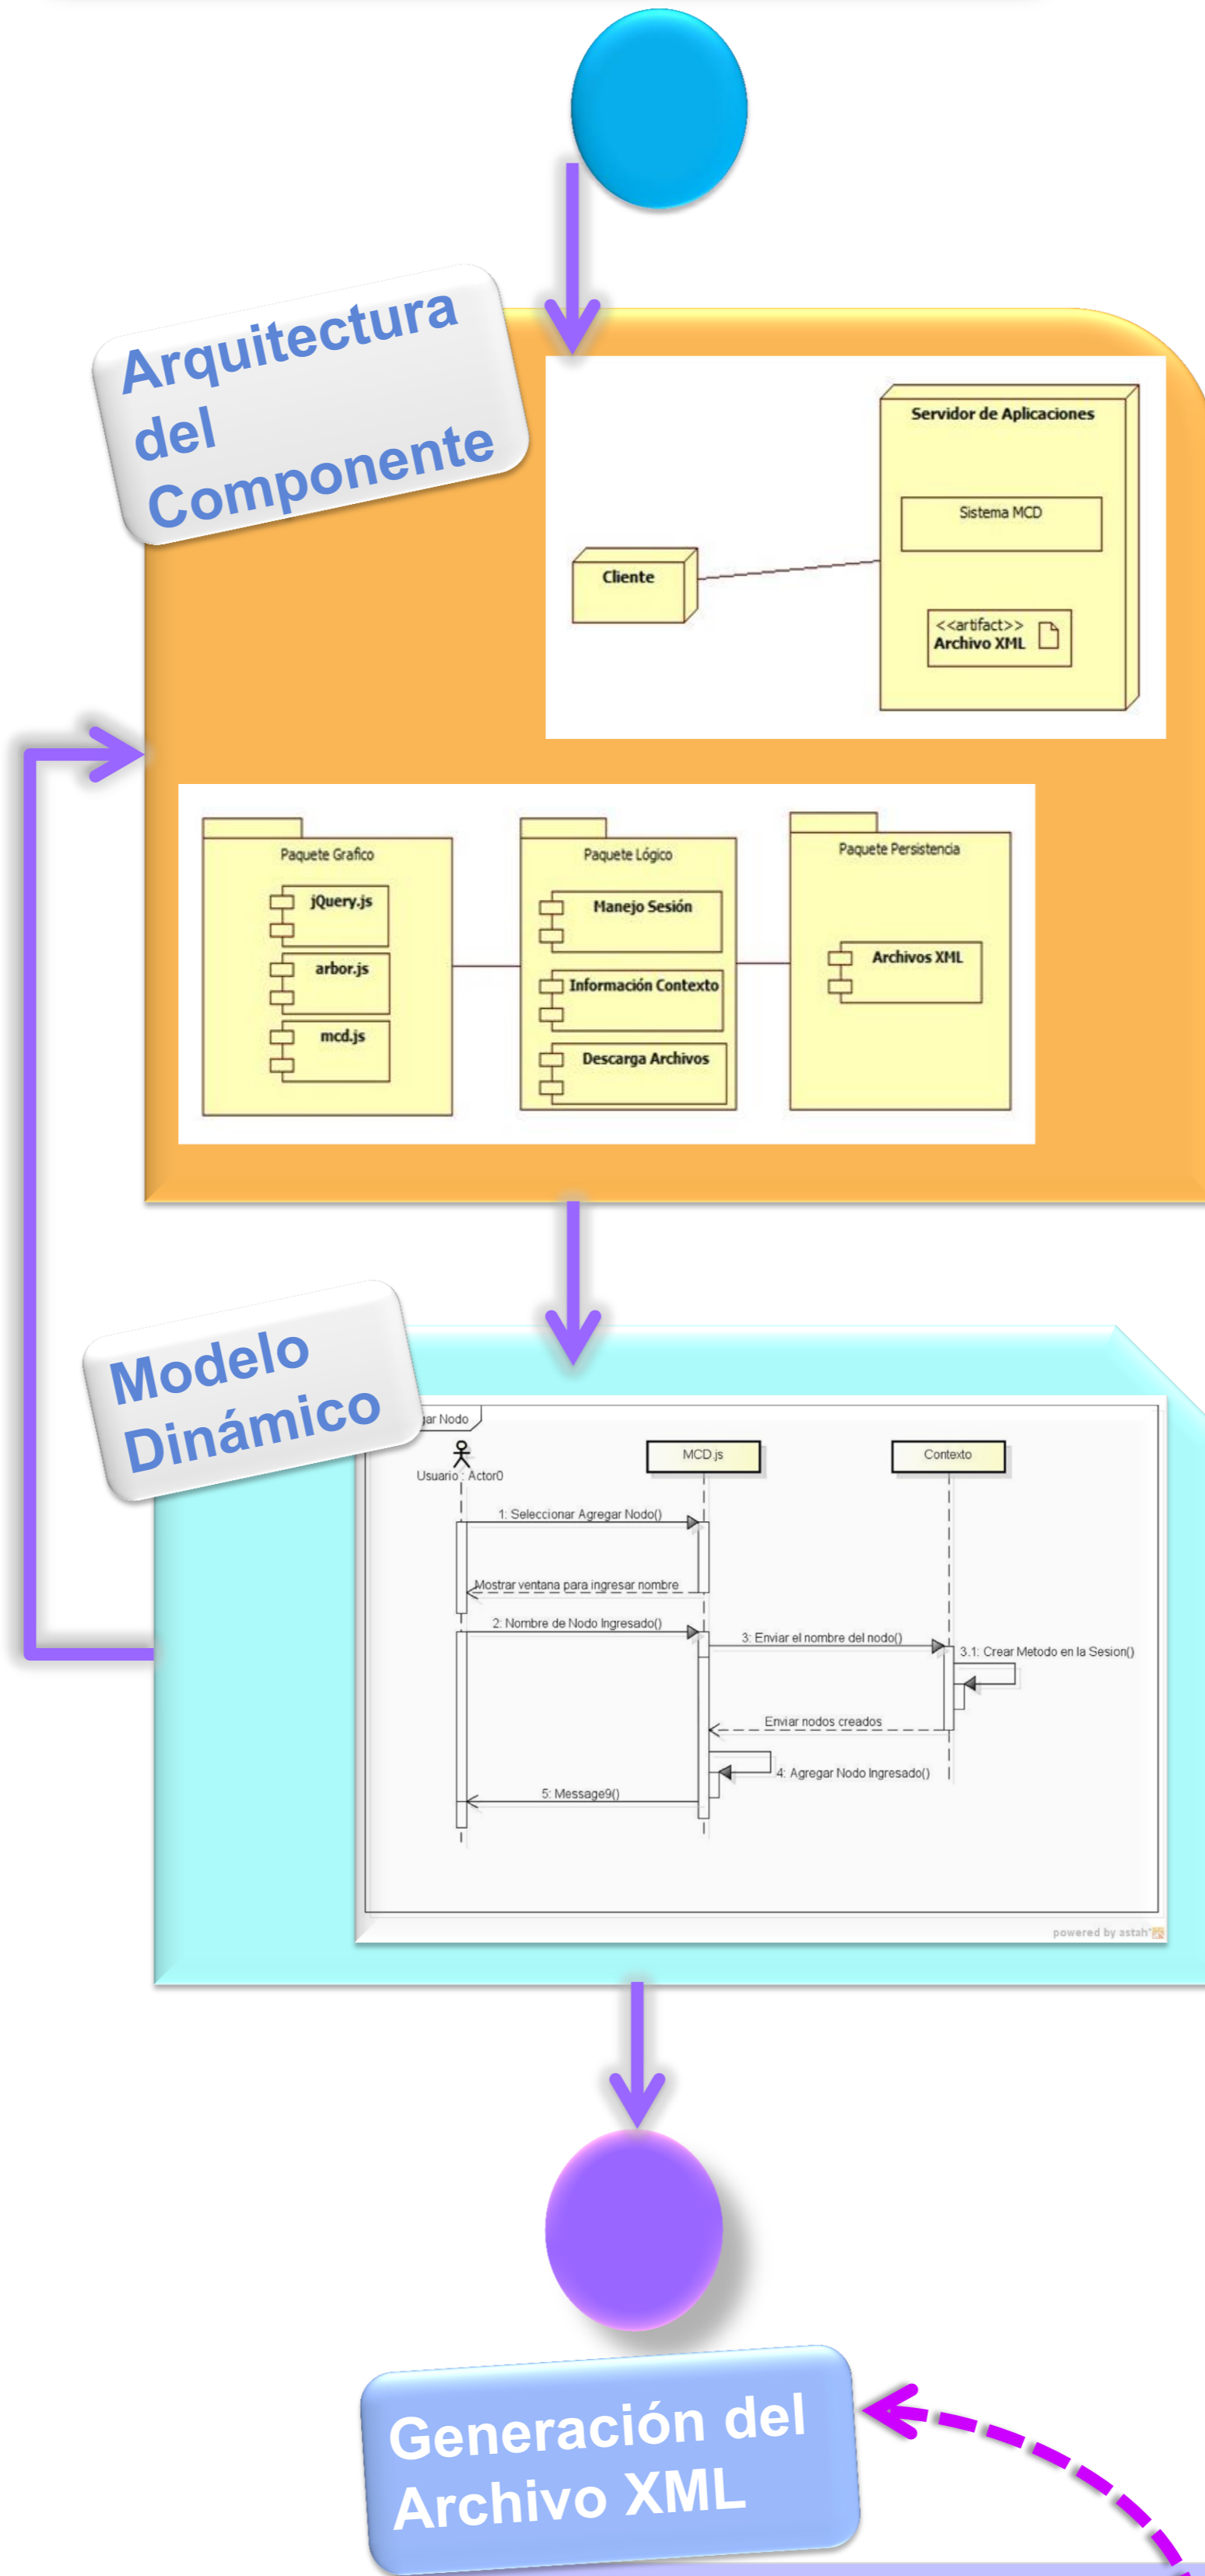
Arquitectura del Componente

Servidor de Aplicaciones

Sistema MCD

Cliente

<<artifact>>
Archivo XML

Paquete Grafico

jQuery.js

arbor.js

mcd.js

Paquete Lógico

Manejo Sesión

Información Contexto

Descarga Archivos

Paquete Persistencia

Archivos XML

Modelo Dinámico

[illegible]ar Nodo

Usuario : Actor0

MCD.js

Contexto

1: Seleccionar Agregar Nodo()

Mostrar ventana para ingresar nombre

2: Nombre de Nodo Ingresado()

3: Enviar el nombre del nodo()

3.1: Crear Metodo en la Sesion()

Enviar nodos creados

4: Agregar Nodo Ingresado()

5: Message9()

powered by astah*

Generación del Archivo XML